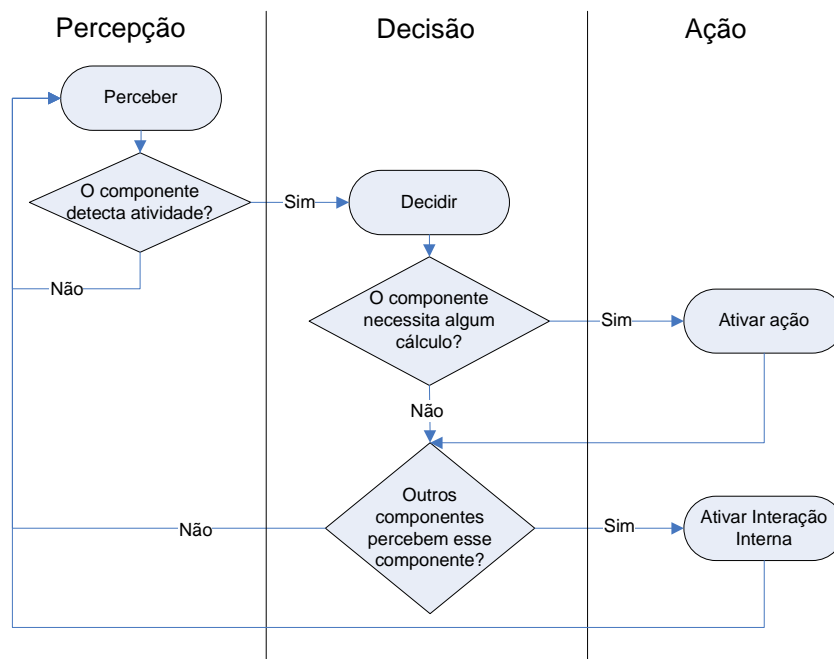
Percepção

Decisão

Ação

Perceber

O componente detecta atividade?

Sim

Decidir

Não

O componente necessita algum cálculo?

Sim

Ativar ação

Não

Não

Outros componentes percebem esse componente?

Sim

Ativar Interação Interna